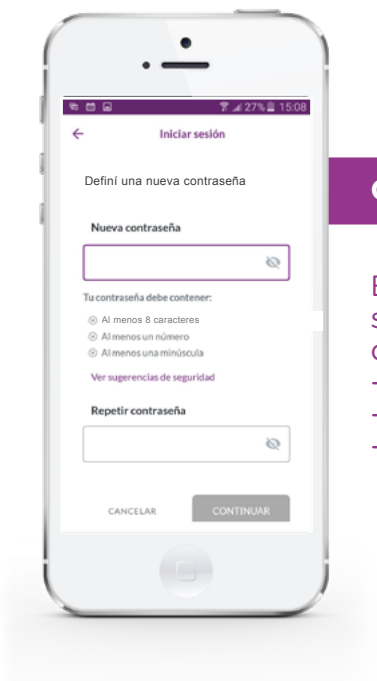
27% 15:08

Iniciar sesión

Definí una nueva contraseña

Nueva contraseña

Tu contraseña debe contener:

Al menos 8 caracteres

Al menos un número

Al menos una minúscula

Ver sugerencias de seguridad

Repetir contraseña

CANCELAR

CONTINUAR

C

E
S
C
-
-
-